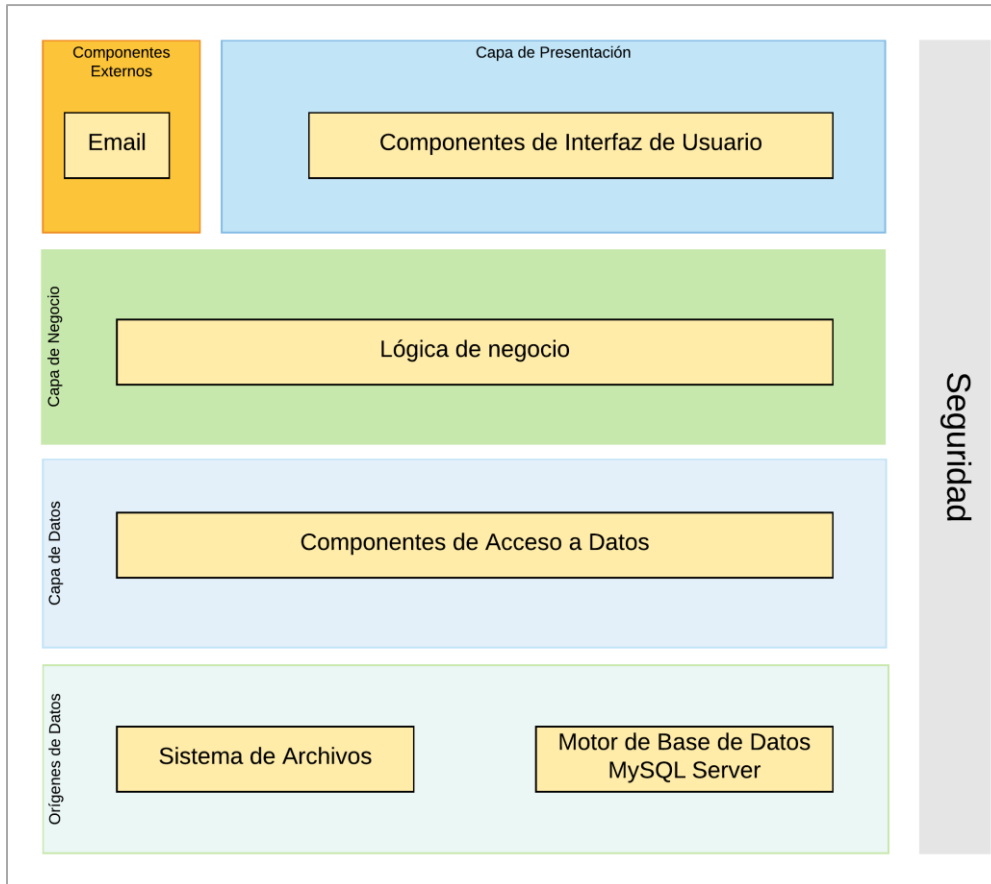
Componentes Externos

Email

Capa de Presentación

Componentes de Interfaz de Usuario

Capa de Negocio

Lógica de negocio

Capa de Datos

Componentes de Acceso a Datos

Orígenes de Datos

Sistema de Archivos

Motor de Base de Datos MySQL Server

Seguridad